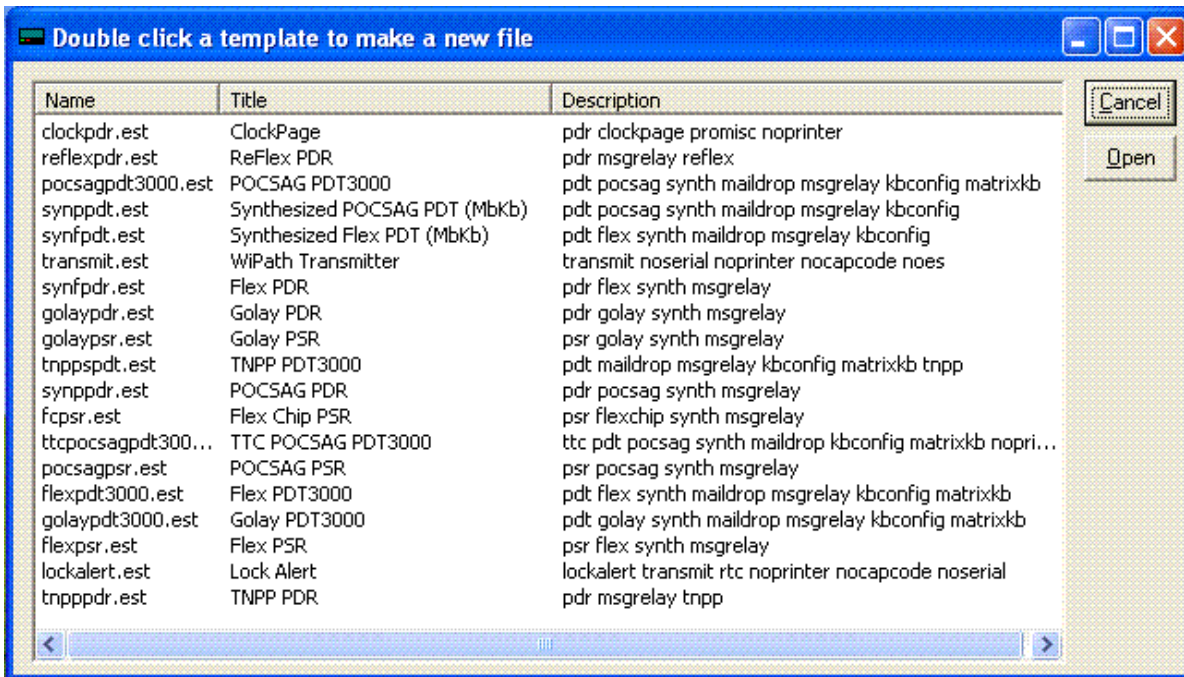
Double click a template to make a new file

| Name | Title | Description |
|---|---|---|
| clockpdr.est | ClockPage | pdr clockpage promisc noprinter |
| reflexpdr.est | ReFlex PDR | pdr msgrelay reflex |
| pocsagpdt3000.est | POCSAG PDT3000 | pdt pocsag synth maildrop msgrelay kbconfig matrixkb |
| synppdt.est | Synthesized POCSAG PDT (MbKb) | pdt pocsag synth maildrop msgrelay kbconfig |
| synfpdt.est | Synthesized Flex PDT (MbKb) | pdt flex synth maildrop msgrelay kbconfig |
| transmit.est | WiPath Transmitter | transmit noserial noprinter nocapcode noes |
| synfpdr.est | Flex PDR | pdr flex synth msgrelay |
| golaypdr.est | Golay PDR | pdr golay synth msgrelay |
| golaypsr.est | Golay PSR | psr golay synth msgrelay |
| tnppspdt.est | TNPP PDT3000 | pdt maildrop msgrelay kbconfig matrixkb tnpp |
| synppdr.est | POCSAG PDR | pdr pocsag synth msgrelay |
| fcpsr.est | Flex Chip PSR | psr flexchip synth msgrelay |
| ttcpocsagpdt300... | TTC POCSAG PDT3000 | ttc pdt pocsag synth maildrop kbconfig matrixkb nopri... |
| pocsagpsr.est | POCSAG PSR | psr pocsag synth msgrelay |
| flexpdt3000.est | Flex PDT3000 | pdt flex synth maildrop msgrelay kbconfig matrixkb |
| golaypdt3000.est | Golay PDT3000 | pdt golay synth maildrop msgrelay kbconfig matrixkb |
| flexpsr.est | Flex PSR | psr flex synth msgrelay |
| lockalert.est | Lock Alert | lockalert transmit rtc noprinter nocapcode noserial |
| tnpppdr.est | TNPP PDR | pdr msgrelay tnpp |

Cancel

Open